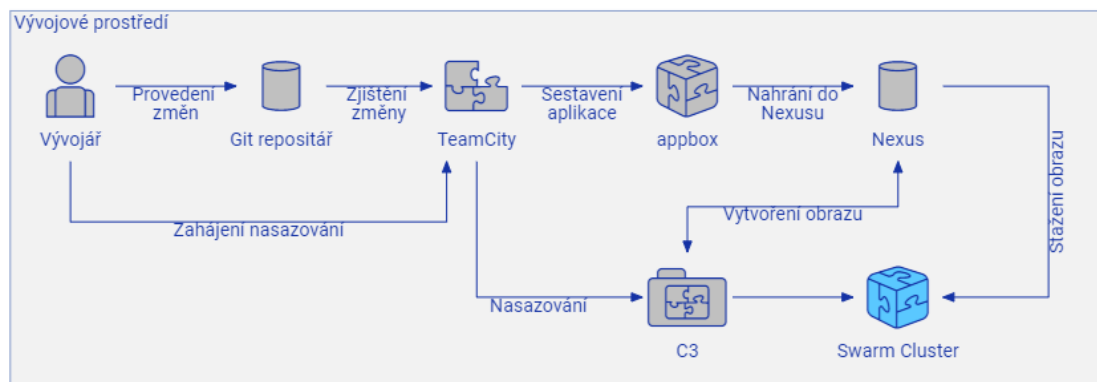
Vývojové prostředí

Vývojář

Provedení změn

Git repositář

Zjištění změny

TeamCity

Sestavení aplikace

appbox

Nahrání do Nexusu

Nexus

Stažení obrazu

Zahájení nasazování

Vytvoření obrazu

Nasazování

C3

Swarm Cluster